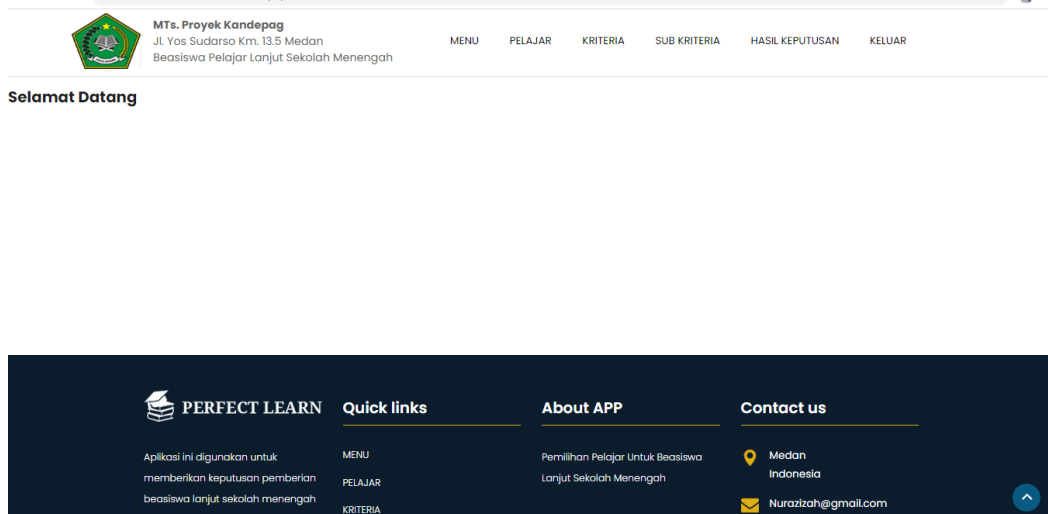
MTs. Proyek Kandepag
Jl. Yos Sudarso Km. 13.5 Medan
Beasiswa Pelajar Lanjut Sekolah Menengah

MENU PELAJAR KRITERIA SUB KRITERIA HASIL KEPUTUSAN KELUAR

Selamat Datang

PERFECT LEARN

Aplikasi ini digunakan untuk memberikan keputusan pemberian beasiswa lanjut sekolah menengah

Quick links

MENU
PELAJAR
KRITERIA

About APP

Pemilihan Pelajar Untuk Beasiswa Lanjut Sekolah Menengah

Contact us

Medan
Indonesia

Nurazizah@gmail.com